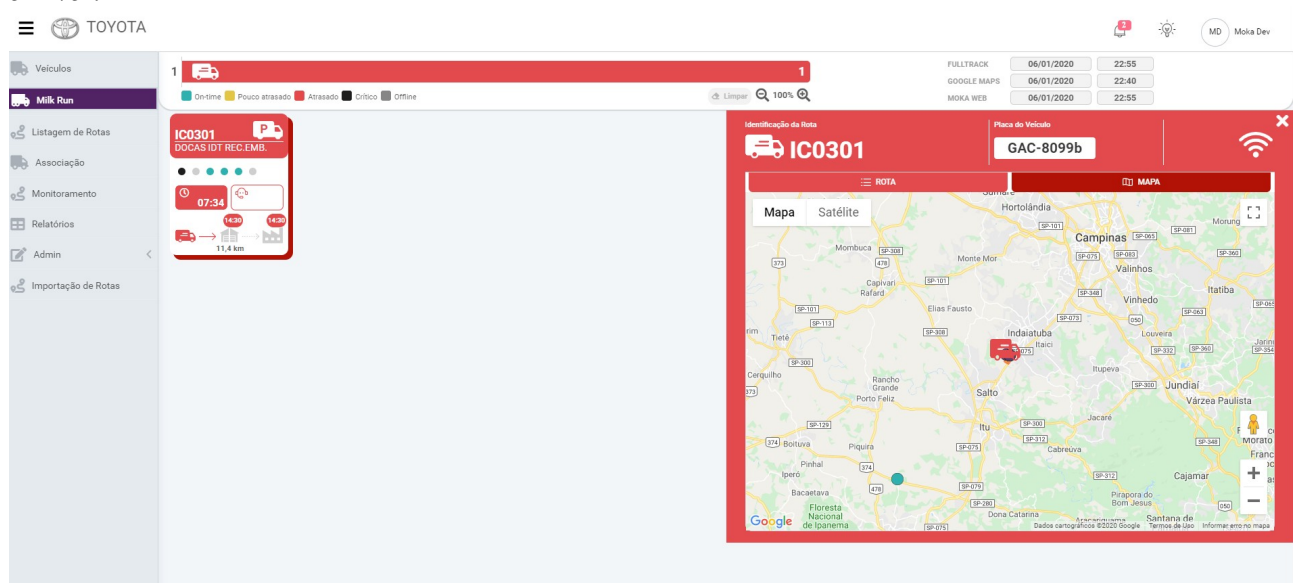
TOYOTA

2

MD Moka Dev

Veículos
Milk Run
Listagem de Rotas
Associação
Monitoramento
Relatórios
Admin
Importação de Rotas

1

1

On-time Pouco atrasado Atrasado Crítico Offline

Limpar 100%

| FULLTRACK | 06/01/2020 | 22:55 |
|---|---|---|
| GOOGLE MAPS | 06/01/2020 | 22:40 |
| MOKA WEB | 06/01/2020 | 22:55 |

IC0301
DOCAS IDT REC.EMB.

07:34

14:30 14:30

11,4 km

Identificação da Rota
IC0301

Placa do Veículo
GAC-8099b

ROTA
MAPA

Mapa Satélite

Sumaré Hortolândia Campinas Valinhos Morungaba Mombuca Monte Mor Capivari Rafard Elias Fausto Vinhedo Itatiba Indaiatuba Itaici Louveira Jarinu Tietê Cerquilho Rancho Grande Porto Feliz Salto Itupeva Jundiaí Várzea Paulista Itu Jacaré Boituva Piquira Cabreúva Morato Franco Pinhal Ipero Cajamar Bacaetava Pirapora do Bom Jesus Floresta Nacional de Ipanema Dona Catarina Araçariguama Santana de

SP-101 SP-065 SP-081 SP-308 SP-075 SP-083 SP-360 373 478 SP-101 SP-348 SP-063 SP-101 SP-073 050 SP-113 SP-308 SP-075 SP-332 SP-360 SP-354 SP-300 SP-300 373 SP-300 SP-129 SP-312 374 SP-075 SP-348 374 SP-312 478 SP-079 SP-280 050 SP-075

Google
Dados cartográficos ©2020 Google Termos de Uso Informar erro no mapa